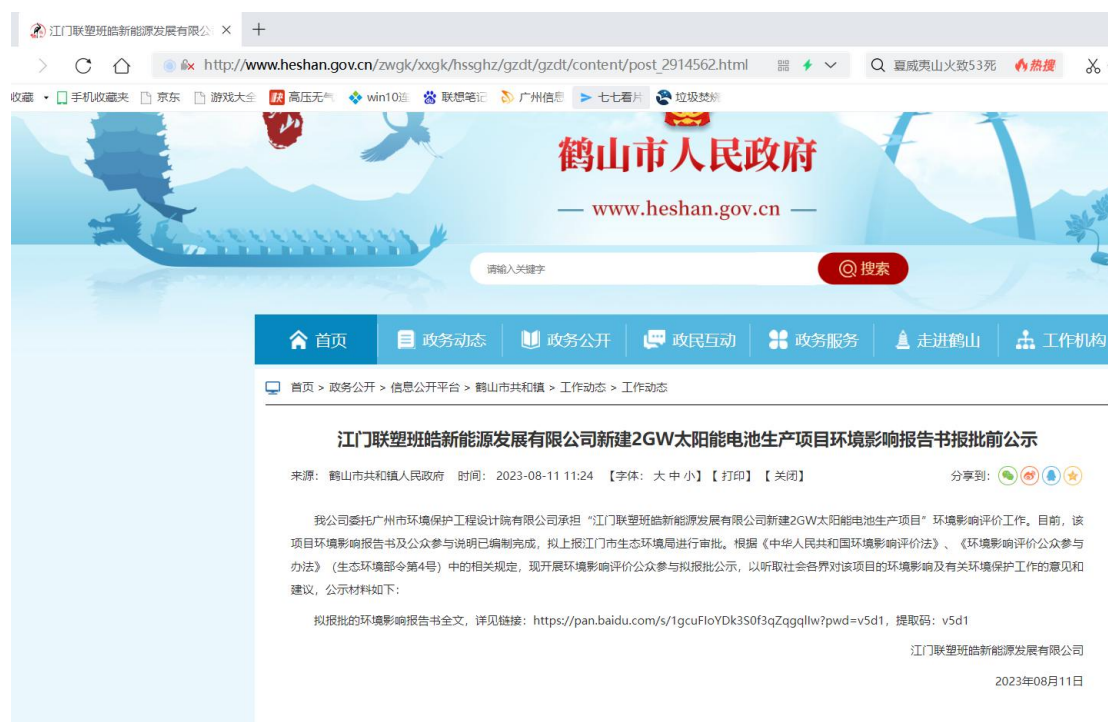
江门联塑班皓新能源发展有限公 ×
+
http://www.heshan.gov.cn/zwgk/xxgk/hssghz/gzdt/gzdt/content/post_2914562.html
夏威夷山火致53死 热搜
收藏 手机收藏夹 京东 游戏大全 高压无气 win10 联想笔记 广州信息 七七看片 垃圾焚烧

鹤山市人民政府
— www.heshan.gov.cn —
请输入关键字
搜索

首页 政务动态 政务公开 政民互动 政务服务 走进鹤山 工作机构

首页 > 政务公开 > 信息公开平台 > 鹤山市共和镇 > 工作动态 > 工作动态

江门联塑班皓新能源发展有限公司新建2GW太阳能电池生产项目环境影响报告书报批前公示

来源：鹤山市共和镇人民政府 时间：2023-08-11 11:24 【字体：大 中 小】【打印】【关闭】 分享到：

我公司委托广州市环境保护工程设计院有限公司承担“江门联塑班皓新能源发展有限公司新建2GW太阳能电池生产项目”环境影响评价工作。目前，该项目环境影响报告书及公众参与说明已编制完成，拟上报江门市生态环境局进行审批。根据《中华人民共和国环境影响评价法》、《环境影响评价公众参与办法》（生态环境部令第4号）中的相关规定，现开展环境影响评价公众参与拟报批公示，以听取社会各界对该项目的环境影响及有关环境保护工作的意见和建议，公示材料如下：

拟报批的环境影响报告书全文，详见链接：https://pan.baidu.com/s/1gcuFloYDk3S0f3qZqgqlIw?pwd=v5d1，提取码：v5d1

江门联塑班皓新能源发展有限公司

2023年08月11日